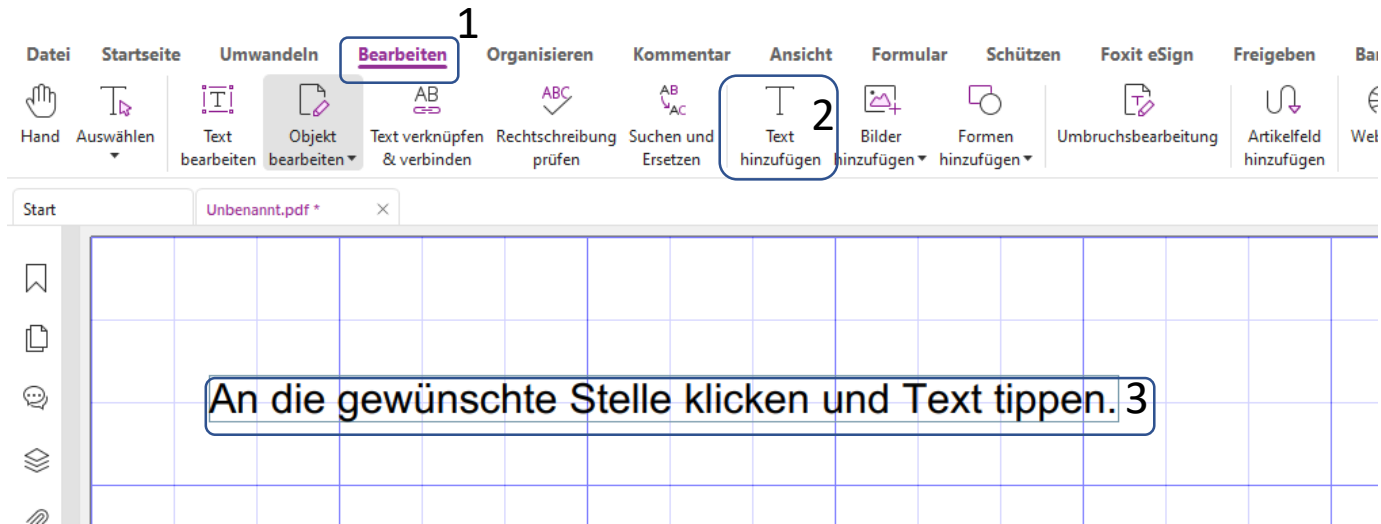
1

Datei Startseite Umwandeln Bearbeiten Organisieren Kommentar Ansicht Formular Schützen Foxit eSign Freigeben Ba

Hand Auswählen Text bearbeiten Objekt bearbeiten Text verknüpfen & verbinden Rechtschreibung prüfen Suchen und Ersetzen Text hinzufügen 2 Bilder hinzufügen Formen hinzufügen Umbruchsbearbeitung Artikelfeld hinzufügen Web

Start Unbenannt.pdf *

An die gewünschte Stelle klicken und Text tippen. 3